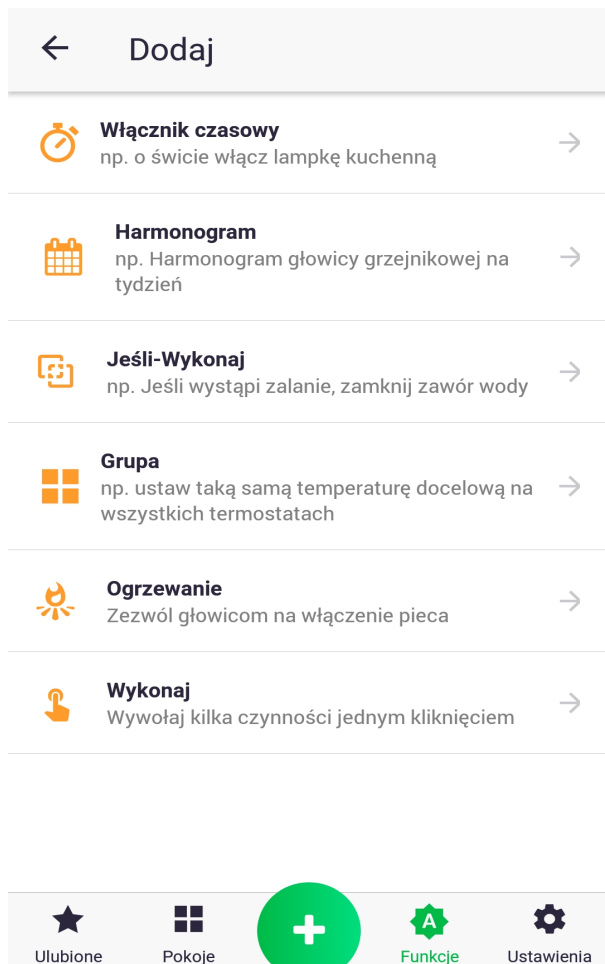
Dodaj

Włącznik czasowy
np. o świcie włącz lampkę kuchenną

Harmonogram
np. Harmonogram głowicy grzejnikowej na tydzień

Jeśli-Wykonaj
np. Jeśli wystąpi zalanie, zamknij zawór wody

Grupa
np. ustaw taką samą temperaturę docelową na wszystkich termostatach

Ogrzewanie
Zezwól głowicom na włączenie pieca

Wykonaj
Wywołaj kilka czynności jednym kliknięciem

Ulubione
Pokoje
+
A
Funkcje
Ustawienia